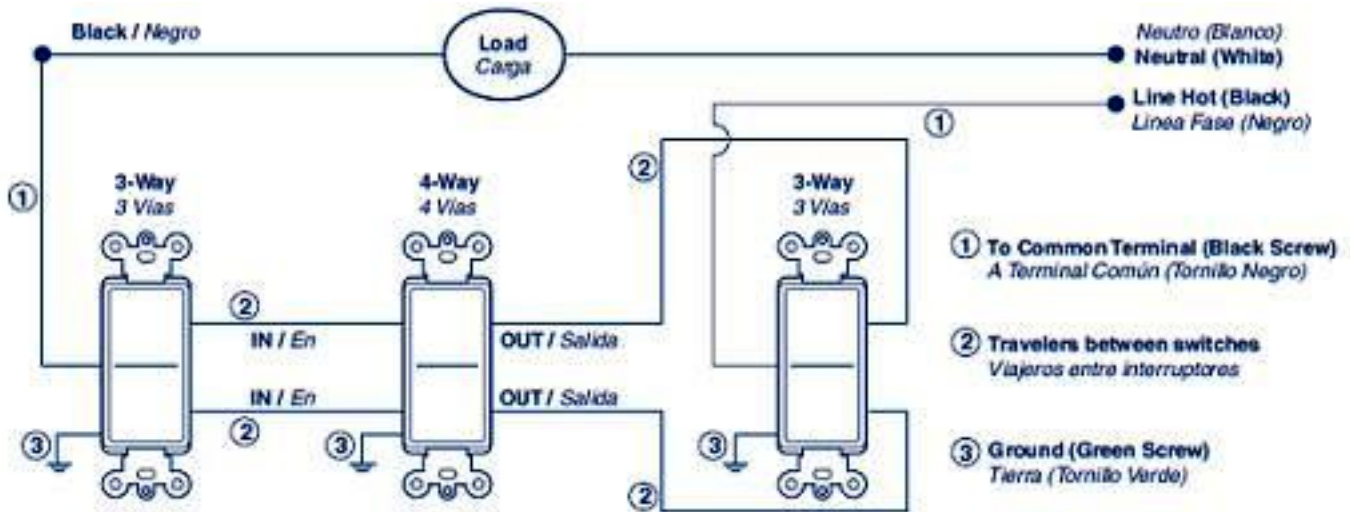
Black / Negro

Load
Carga

Neutro (Blanco)
Neutral (White)

Line Hot (Black)
Linea Fase (Negro)

①

②

①

3-Way
3 Vías

4-Way
4 Vías

3-Way
3 Vías

② IN / En

OUT / Salida

IN / En ②

OUT / Salida

③

③

③

②

① To Common Terminal (Black Screw)
A Terminal Común (Tornillo Negro)

② Travelers between switches
Viajeros entre interruptores

③ Ground (Green Screw)
Tierra (Tornillo Verde)